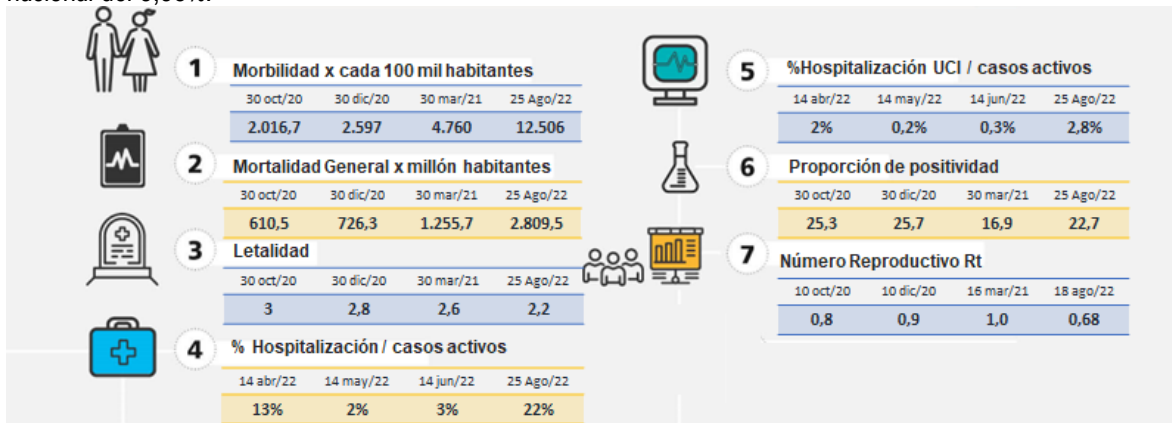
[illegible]

1 Morbilidad x cada 100 mil habitantes

| 30 oct/20 | 30 dic/20 | 30 mar/21 | 25 Ago/22 |
|---|---|---|---|
| 2.016,7 | 2.597 | 4.760 | 12.506 |

2 Mortalidad General x millón habitantes

| 30 oct/20 | 30 dic/20 | 30 mar/21 | 25 Ago/22 |
|---|---|---|---|
| 610,5 | 726,3 | 1.255,7 | 2.809,5 |

3 Letalidad

| 30 oct/20 | 30 dic/20 | 30 mar/21 | 25 Ago/22 |
|---|---|---|---|
| 3 | 2,8 | 2,6 | 2,2 |

4 % Hospitalización / casos activos

| 14 abr/22 | 14 may/22 | 14 jun/22 | 25 Ago/22 |
|---|---|---|---|
| 13% | 2% | 3% | 22% |

5 %Hospitalización UCI / casos activos

| 14 abr/22 | 14 may/22 | 14 jun/22 | 25 Ago/22 |
|---|---|---|---|
| 2% | 0,2% | 0,3% | 2,8% |

6 Proporción de positividad

| 30 oct/20 | 30 dic/20 | 30 mar/21 | 25 Ago/22 |
|---|---|---|---|
| 25,3 | 25,7 | 16,9 | 22,7 |

7 Número Reproductivo Rt

| 10 oct/20 | 10 dic/20 | 16 mar/21 | 18 ago/22 |
|---|---|---|---|
| 0,8 | 0,9 | 1,0 | 0,68 |